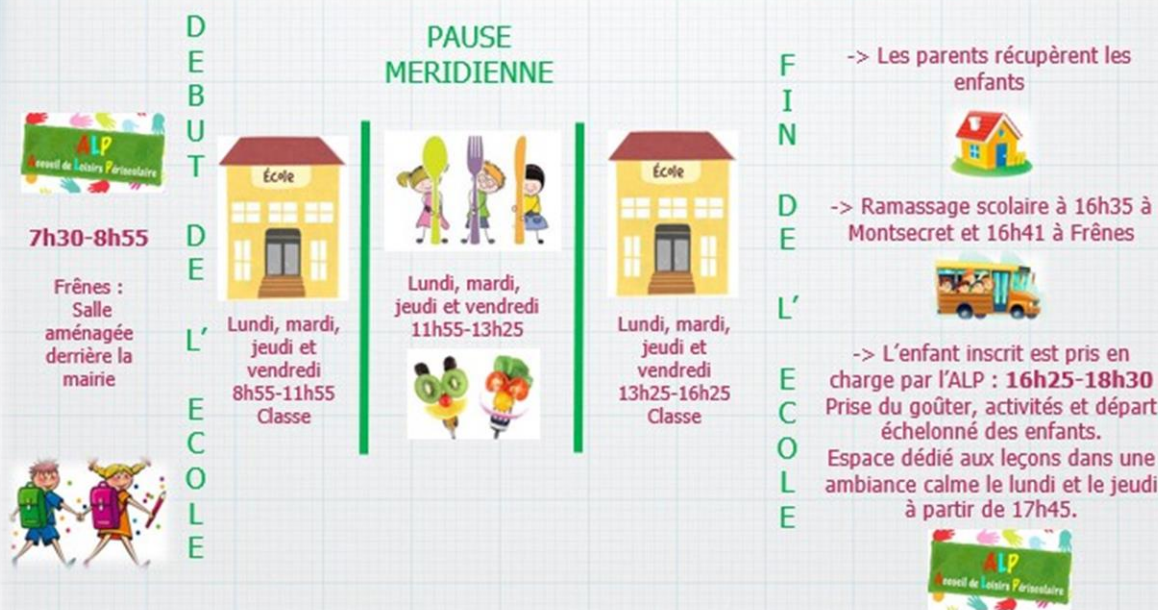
ALP
Accueil de Loisirs Périscolaire

7h30-8h55

Frênes : Salle aménagée derrière la mairie

DEBUT DE L' ECOLE

École

Lundi, mardi, jeudi et vendredi 8h55-11h55 Classe

PAUSE MERIDIENNE

Lundi, mardi, jeudi et vendredi 11h55-13h25

École

Lundi, mardi, jeudi et vendredi 13h25-16h25 Classe

FIN DE L' ECOLE

-> Les parents récupèrent les enfants

-> Ramassage scolaire à 16h35 à Montsecret et 16h41 à Frênes

-> L'enfant inscrit est pris en charge par l'ALP : 16h25-18h30 Prise du goûter, activités et départ échelonné des enfants. Espace dédié aux leçons dans une ambiance calme le lundi et le jeudi à partir de 17h45.

ALP
Accueil de Loisirs Périscolaire